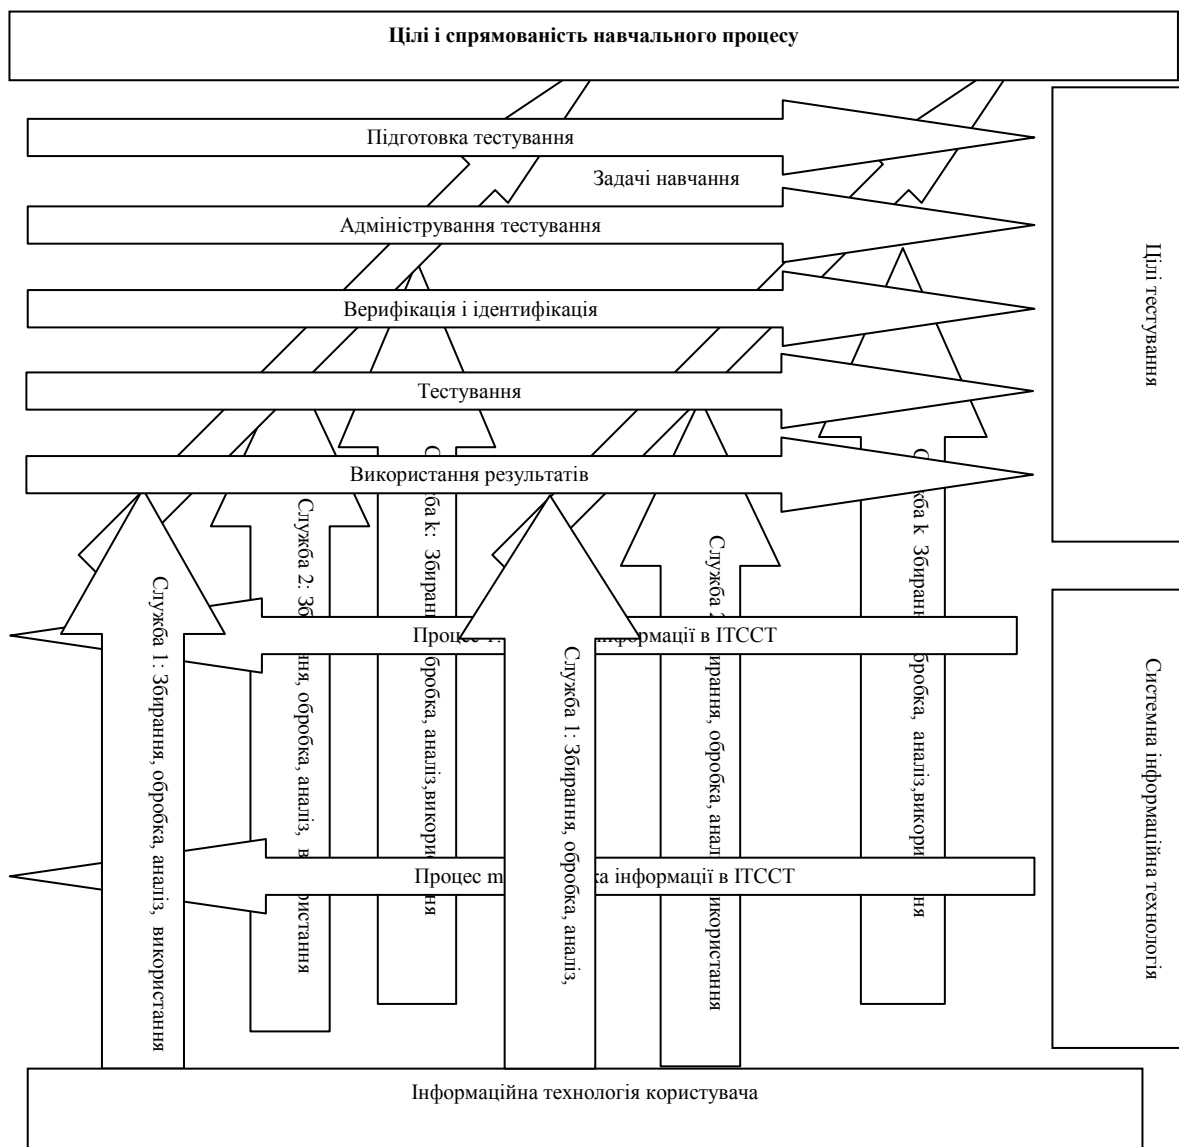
Цілі і спрямованість навчального процесу

Підготовка тестування

Задачі навчання

Адміністрування тестування

Верифікація і ідентифікація

Тестування

Використання результатів

Цілі тестування

Служба 1: Збирання, обробка, аналіз, використання

Служба 2: Зб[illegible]ня, обробка, аналіз, в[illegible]користання

С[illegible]ба k: Збиранн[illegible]обробка, аналіз,викор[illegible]ня

Служба 1: Збирання, обробка, аналіз,

Служба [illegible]ирання, обробка, анал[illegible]икористання

С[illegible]жба k Збирання, обробка, аналіз,викор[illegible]ня

Процес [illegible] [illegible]формації в ІТССТ

Процес т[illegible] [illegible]ка інформації в ІТССТ

Системна інформаційна технологія

Інформаційна технологія користувача